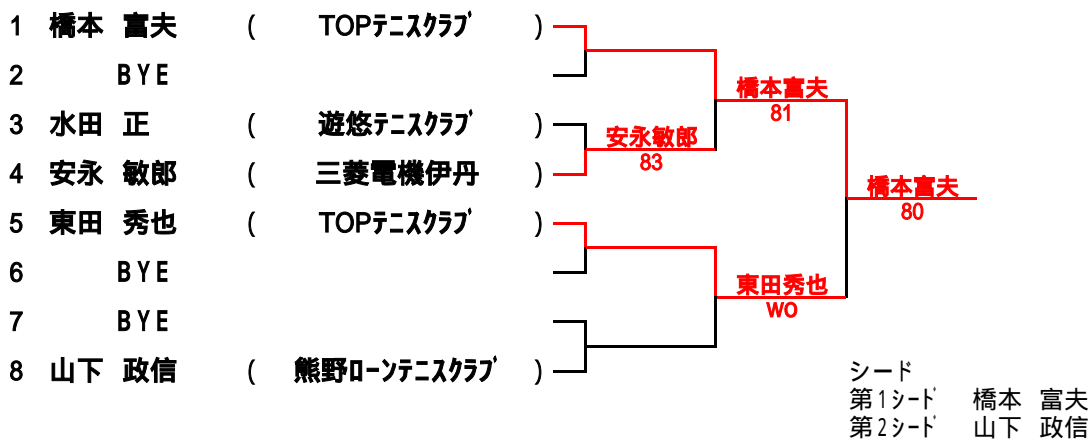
1 橋本 富夫 ( TOPﾃﾆｽｸﾗﾌﾞ )
2 BYE
3 水田 正 ( 遊悠ﾃﾆｽｸﾗﾌﾞ )
4 安永 敏郎 ( 三菱電機伊丹 )
5 東田 秀也 ( TOPﾃﾆｽｸﾗﾌﾞ )
6 BYE
7 BYE
8 山下 政信 ( 熊野ﾛｰﾝﾃﾆｽｸﾗﾌﾞ )

橋本富夫
81

安永敏郎
83

橋本富夫
80

東田秀也
WO

シード
第1ｼｰﾄﾞ 橋本 富夫
第2ｼｰﾄﾞ 山下 政信